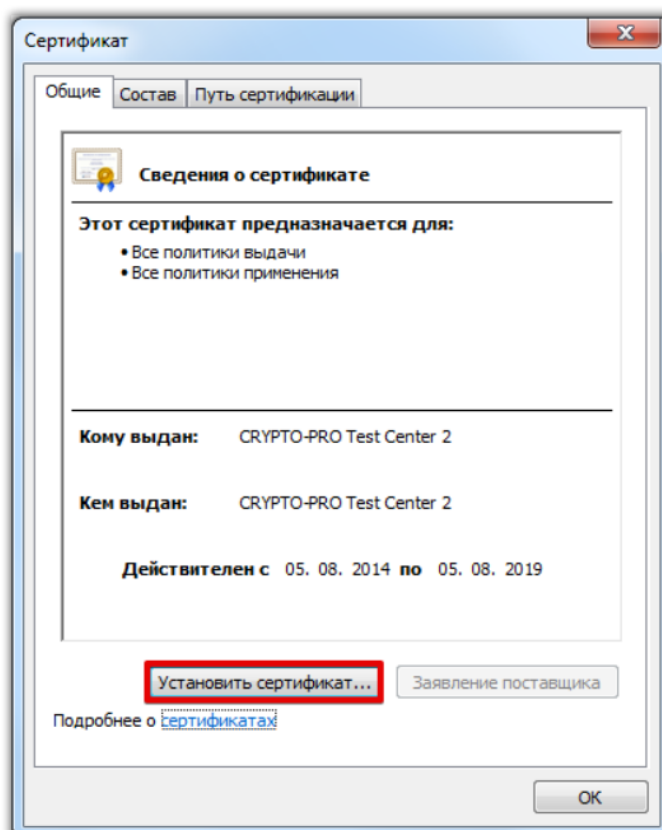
Сертификат

Общие | Состав | Путь сертификации

Сведения о сертификате

Этот сертификат предназначается для:
• Все политики выдачи
• Все политики применения

Кому выдан: CRYPTO-PRO Test Center 2

Кем выдан: CRYPTO-PRO Test Center 2

Действителен с 05. 08. 2014 по 05. 08. 2019

Установить сертификат...
Заявление поставщика

Подробнее о сертификатах

OK